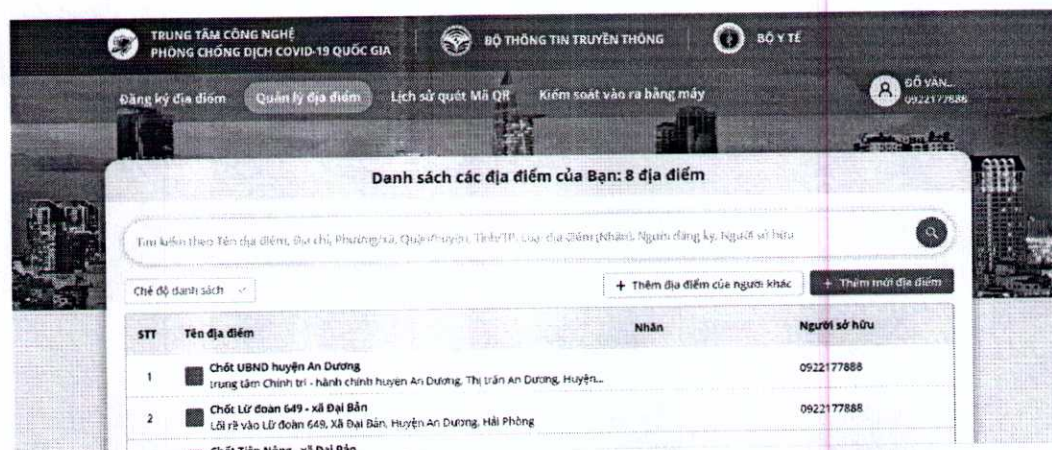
TRUNG TÂM CÔNG NGHỆ PHÒNG CHỐNG DỊCH COVID-19 QUỐC GIA

BỘ THÔNG TIN TRUYỀN THÔNG

BỘ Y TẾ

Đăng ký địa điểm Quản lý địa điểm Lịch sử quét Mã QR Kiểm soát vào ra bằng máy

ĐỖ VĂN... 0922177888

Danh sách các địa điểm của Bạn: 8 địa điểm

Tìm kiếm theo Tên địa điểm, Địa chỉ, Phường/xã, Quận/huyện, Tỉnh/TP, Loại địa điểm (Nhãn), Người đăng ký, Người sở hữu

Chế độ danh sách

+ Thêm địa điểm của người khác

+ Thêm mới địa điểm

| STT | Tên địa điểm | Nhãn | Người sở hữu |
|---|---|---|---|
| 1 | Chốt UBND huyện An Dương<br>trung tâm Chính trị - hành chính huyện An Dương, Thị trấn An Dương, Huyện... | | 0922177888 |
| 2 | Chốt Lữ đoàn 649 - xã Đại Bản<br>Lối rẽ vào Lữ đoàn 649, Xã Đại Bản, Huyện An Dương, Hải Phòng | | 0922177888 |
| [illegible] | Chốt Tiên Nông - xã Đại Bản | | |